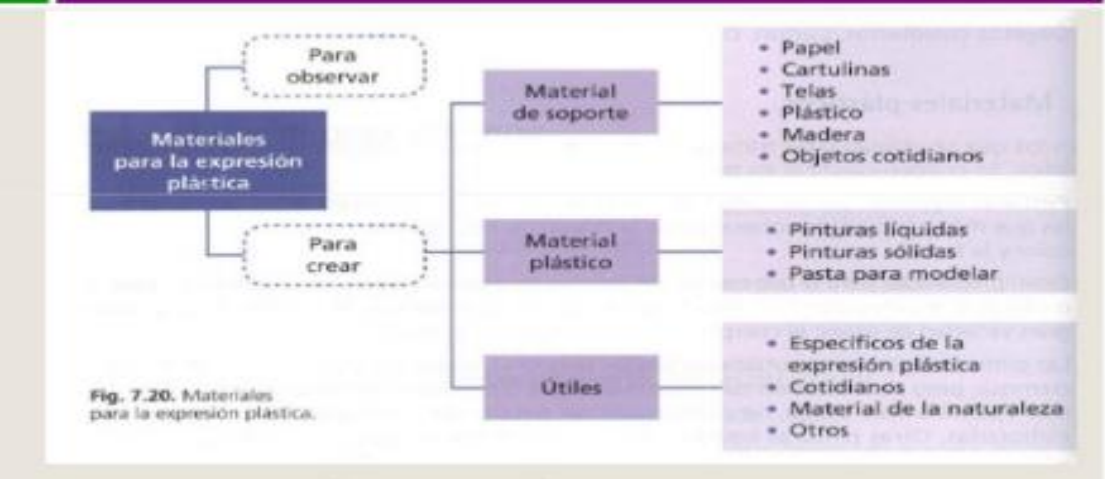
Materiales para la expresión plástica

Para observar

Para crear

Material de soporte

- Papel
- Cartulinas
- Telas
- Plástico
- Madera
- Objetos cotidianos

Material plástico

- Pinturas líquidas
- Pinturas sólidas
- Pasta para modelar

Útiles

- Específicos de la expresión plástica
- Cotidianos
- Material de la naturaleza
- Otros

Fig. 7.20. Materiales para la expresión plástica.